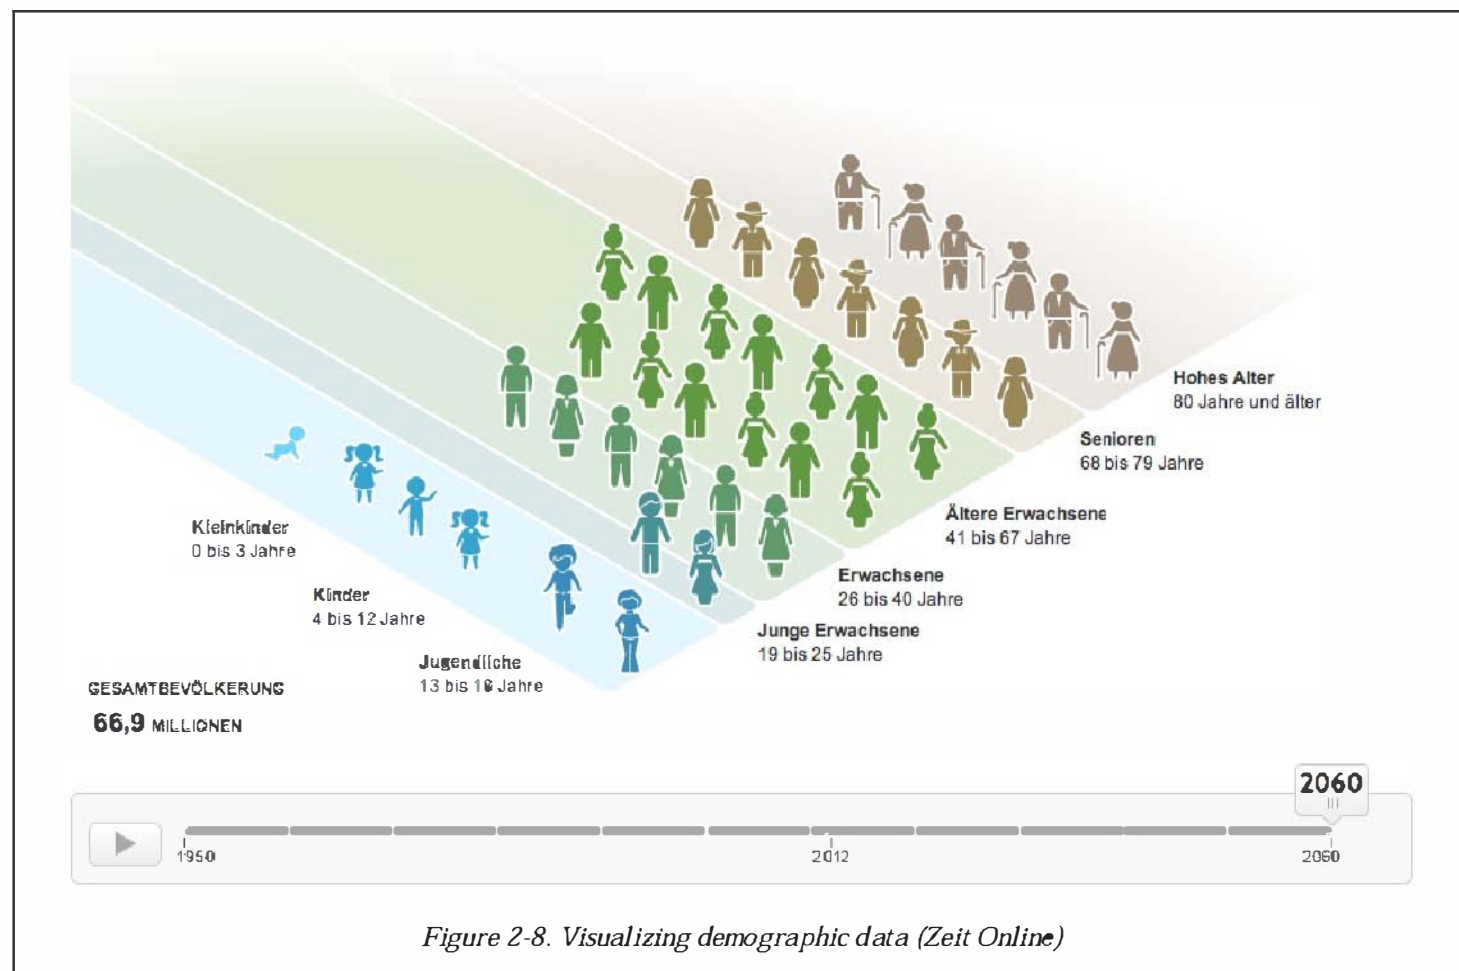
Hohes Alter
80 Jahre und älter

Senioren
68 bis 79 Jahre

Ältere Erwachsene
41 bis 67 Jahre

Erwachsene
26 bis 40 Jahre

Junge Erwachsene
19 bis 25 Jahre

Kleinkinder
0 bis 3 Jahre

Kinder
4 bis 12 Jahre

Jugendliche
13 bis 18 Jahre

GESAMTBEVÖLKERUNG
66,9 MILLIONEN

2060

1950
2012
2060

Figure 2-8. Visualizing demographic data (Zeit Online)